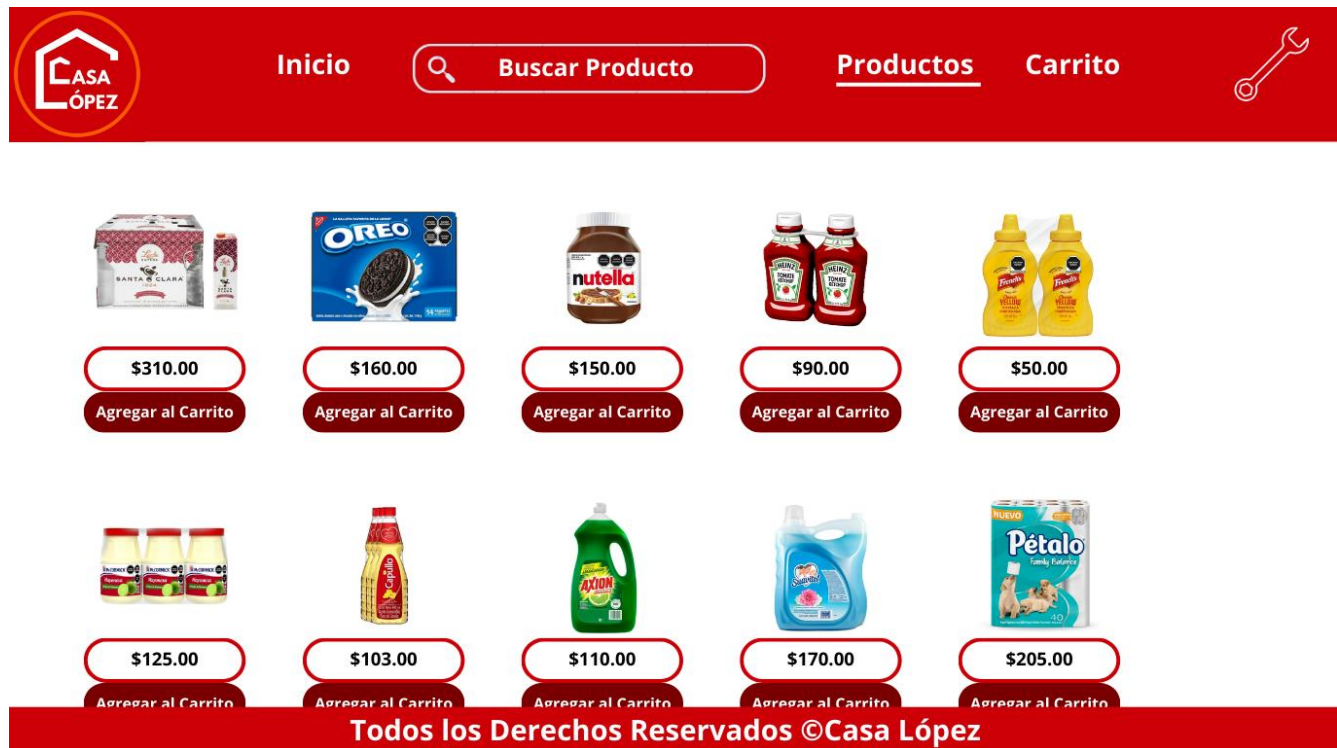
CASA LÓPEZ

Inicio

Buscar Producto

Productos

Carrito

SANTA CLARA

OREO

nutella

HEINZ

French's

$310.00
Agregar al Carrito

$160.00
Agregar al Carrito

$150.00
Agregar al Carrito

$90.00
Agregar al Carrito

$50.00
Agregar al Carrito

McCormick

Capullo

AXION

Suavitel

NUEVO
Pétalo

$125.00
Agregar al Carrito

$103.00
Agregar al Carrito

$110.00
Agregar al Carrito

$170.00
Agregar al Carrito

$205.00
Agregar al Carrito

Todos los Derechos Reservados ©Casa López